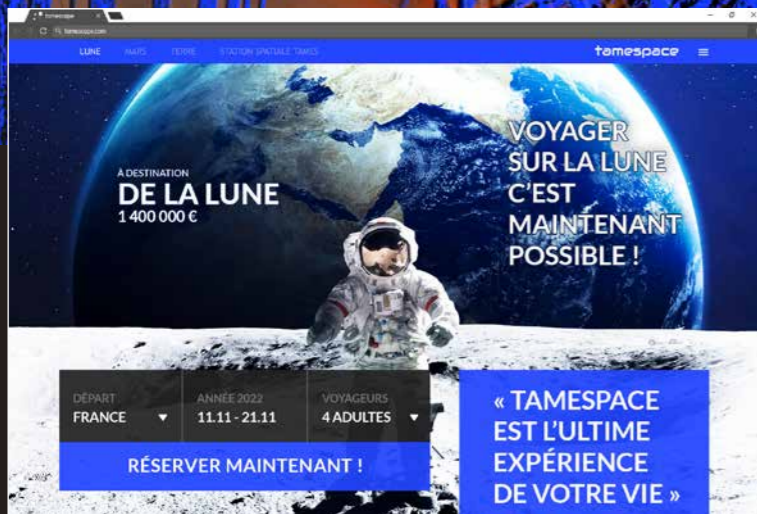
tamespace

tamespace.com

LUNE MARS TERRE STATION SPATIALE TAMES

tamespace

À DESTINATION
DE LA LUNE
1 400 000 €

VOYAGER SUR LA LUNE C'EST MAINTENANT POSSIBLE !

DÉPART
FRANCE

ANNÉE 2022
11.11 - 21.11

VOYAGEURS
4 ADULTES

RÉSERVER MAINTENANT !

« TAMESPACE EST L'ULTIME EXPÉRIENCE DE VOTRE VIE »